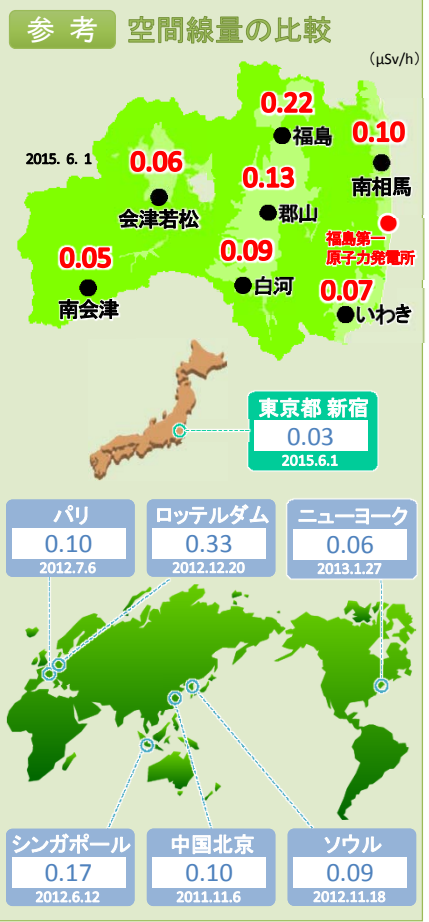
参考 空間線量の比較

（μSv/h）

2015. 6. 1

0.22
福島

0.10
南相馬

0.06
会津若松

0.13
郡山

福島第一
原子力発電所

0.05
南会津

0.09
白河

0.07
いわき

東京都 新宿
0.03
2015.6.1

パリ
0.10
2012.7.6

ロッテルダム
0.33
2012.12.20

ニューヨーク
0.06
2013.1.27

シンガポール
0.17
2012.6.12

中国北京
0.10
2011.11.6

ソウル
0.09
2012.11.18